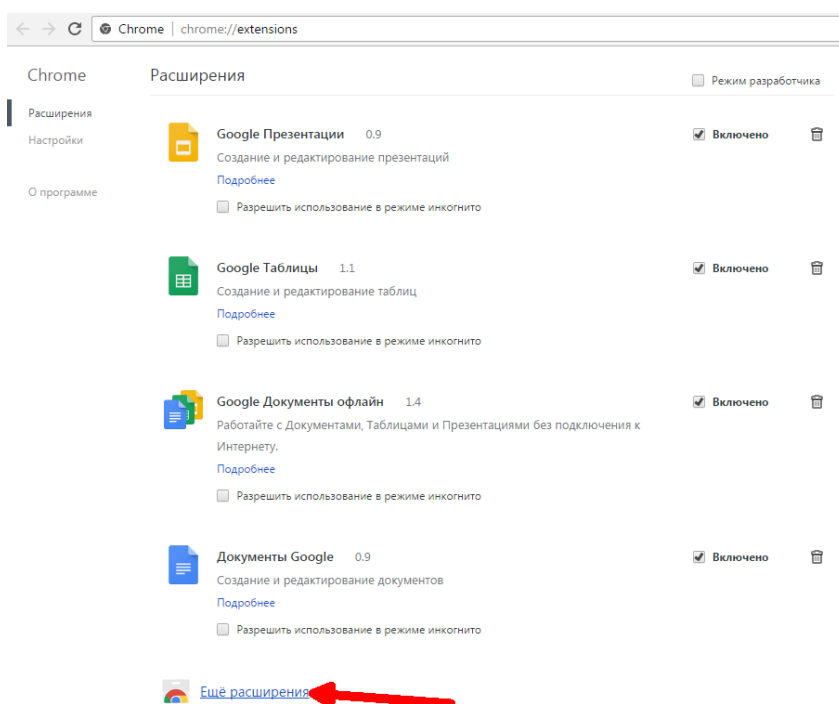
Chrome | chrome://extensions

Chrome

Расширения

Настройки

О программе

Расширения

Режим разработчика

Google Презентации 0.9
Создание и редактирование презентаций
Подробнее
Разрешить использование в режиме инкогнито

Включено

Google Таблицы 1.1
Создание и редактирование таблиц
Подробнее
Разрешить использование в режиме инкогнито

Включено

Google Документы офлайн 1.4
Работайте с Документами, Таблицами и Презентациями без подключения к Интернету.
Подробнее
Разрешить использование в режиме инкогнито

Включено

Документы Google 0.9
Создание и редактирование документов
Подробнее
Разрешить использование в режиме инкогнито

Включено

Ещё расширения